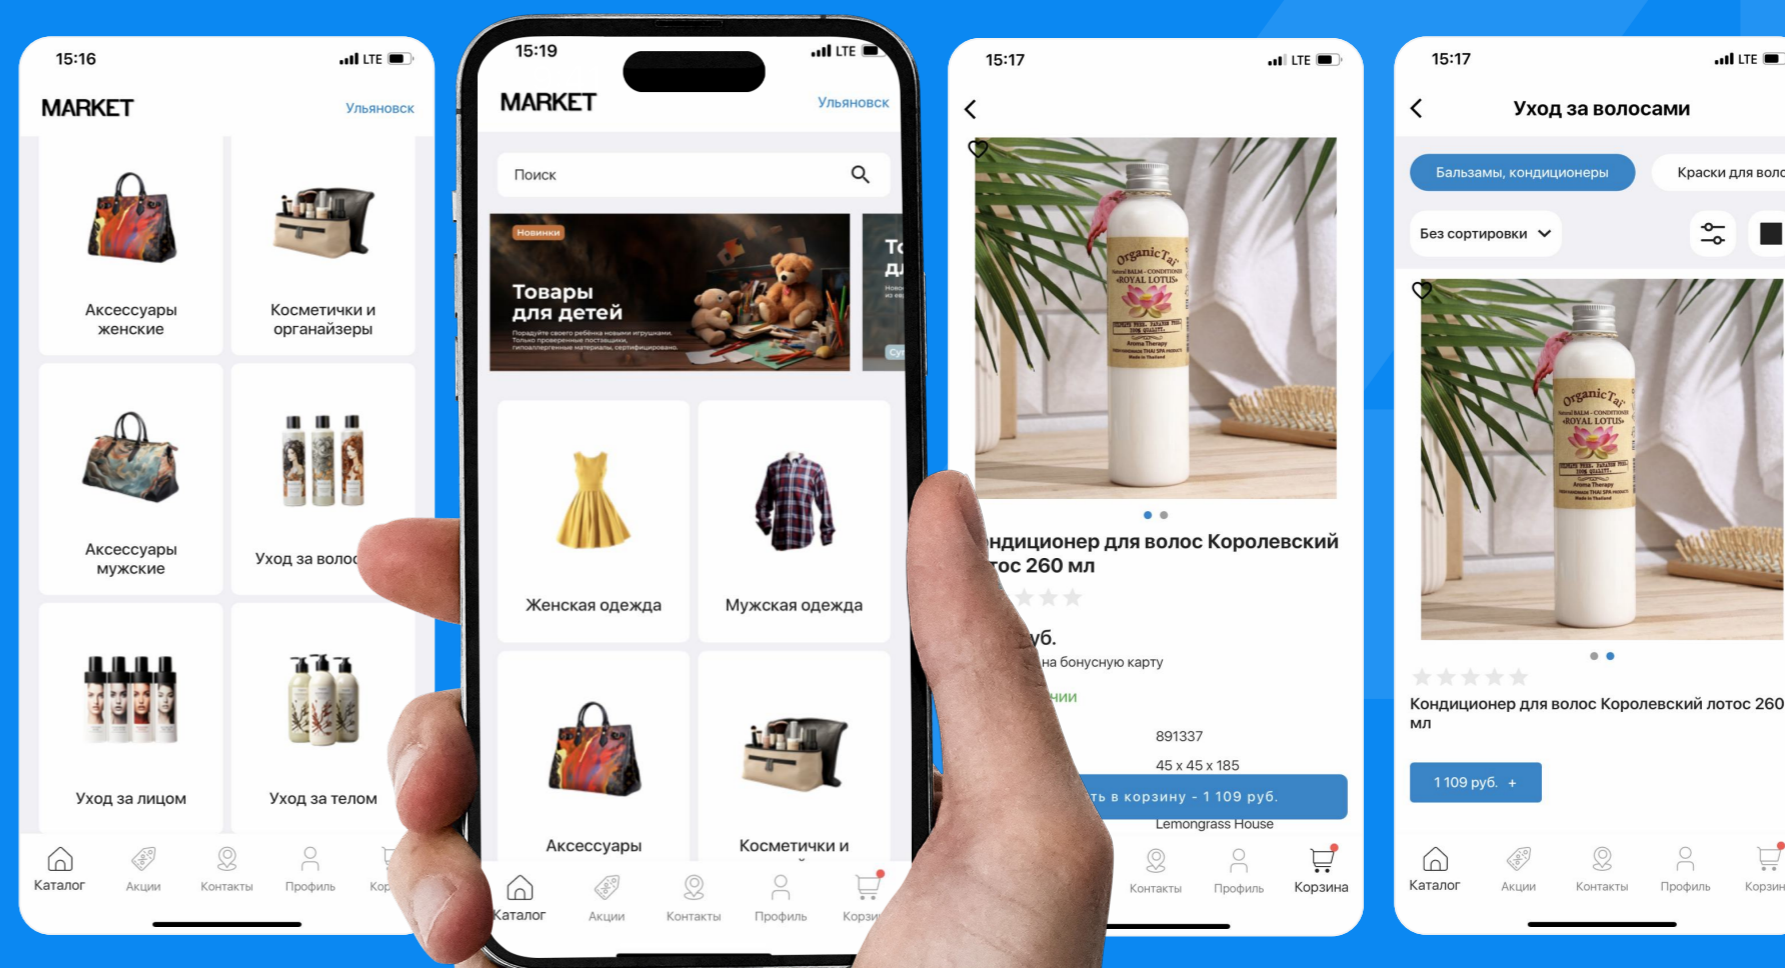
15:16 LTE

MARKET Ульяновск

Аксессуары женские

Косметички и органайзеры

Аксессуары мужские

Уход за волос

Уход за лицом

Уход за телом

Каталог Акции Контакты Профиль Кор

15:19 LTE

MARKET Ульяновск

Поиск

Новинки

Товары для детей

Порадуйте своего ребенка новыми игрушками. Только проверенные поставщики, гипоаллергенные материалы, сертифицировано.

Женская одежда

Мужская одежда

Аксессуары

Косметички и

Каталог Акции Контакты Профиль Корзи

15:17 LTE

ндиционер для волос Королевский тос 260 мл

уб.

на бонусную карту

нии

891337

45 x 45 x 185

ть в корзину - 1 109 руб.

Lemongrass House

Контакты Профиль Корзина

15:17 LTE

Уход за волосами

Бальзамы, кондиционеры

Краски для воло

Без сортировки

Кондиционер для волос Королевский лотос 260 мл

1 109 руб. +

Каталог Акции Контакты Профиль Корзин